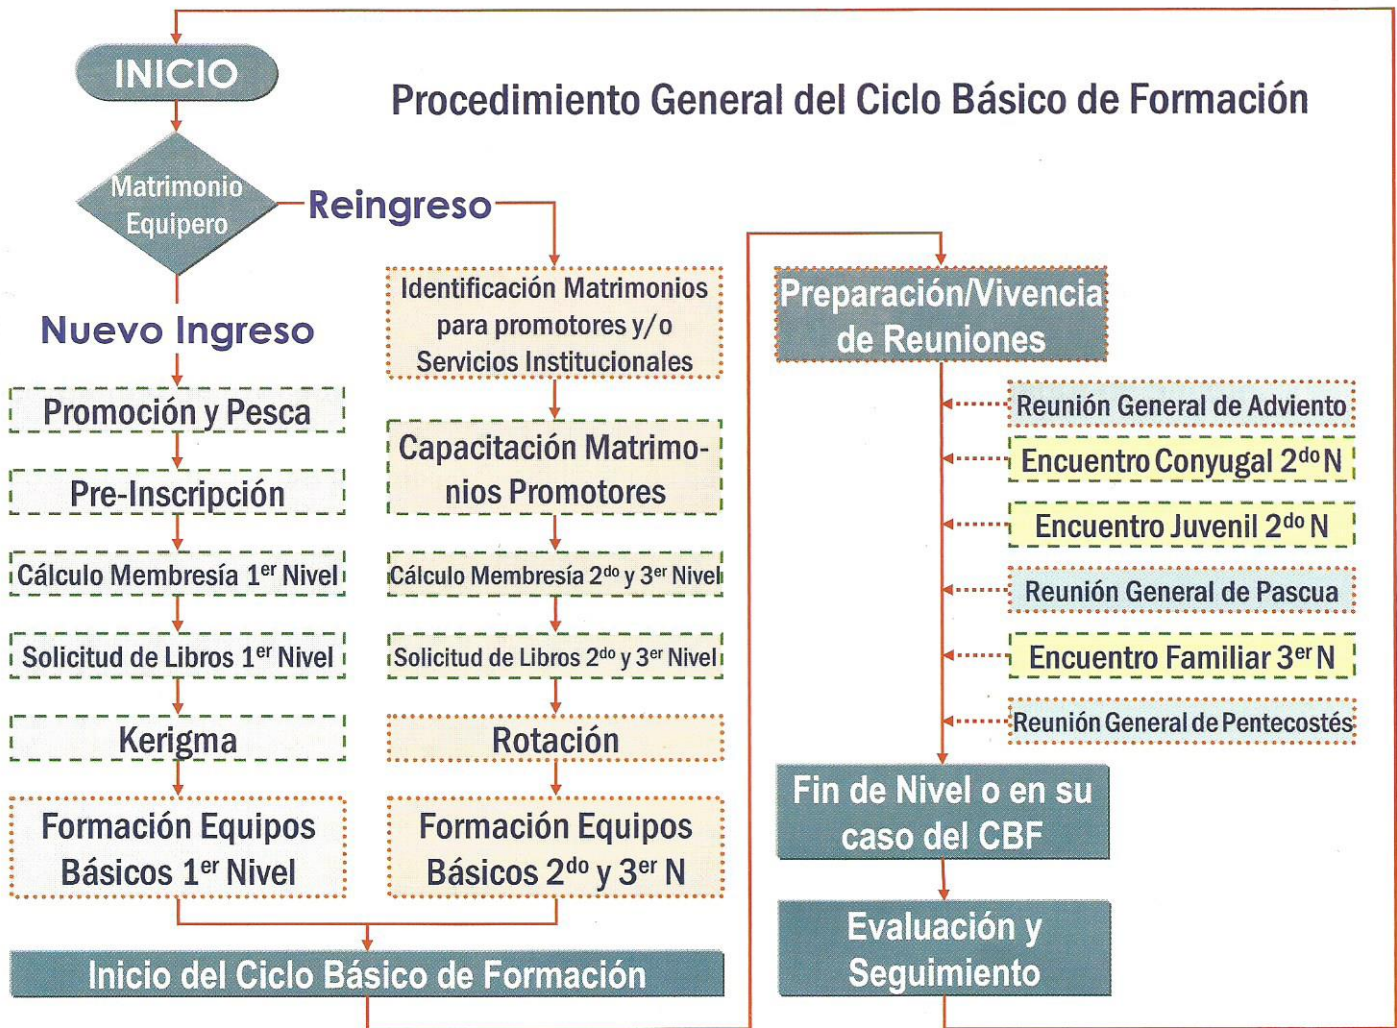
INICIO

Procedimiento General del Ciclo Básico de Formación

Matrimonio Equipero

Reingreso

Nuevo Ingreso

Promoción y Pesca

Pre-Inscripción

Cálculo Membresía 1$^{er}$ Nivel

Solicitud de Libros 1$^{er}$ Nivel

Kerigma

Formación Equipos Básicos 1$^{er}$ Nivel

Identificación Matrimonios para promotores y/o Servicios Institucionales

Capacitación Matrimonios Promotores

Cálculo Membresía 2$^{do}$ y 3$^{er}$ Nivel

Solicitud de Libros 2$^{do}$ y 3$^{er}$ Nivel

Rotación

Formación Equipos Básicos 2$^{do}$ y 3$^{er}$ N

Inicio del Ciclo Básico de Formación

Preparación/Vivencia de Reuniones

Reunión General de Adviento

Encuentro Conyugal 2$^{do}$ N

Encuentro Juvenil 2$^{do}$ N

Reunión General de Pascua

Encuentro Familiar 3$^{er}$ N

Reunión General de Pentecostés

Fin de Nivel o en su caso del CBF

Evaluación y Seguimiento